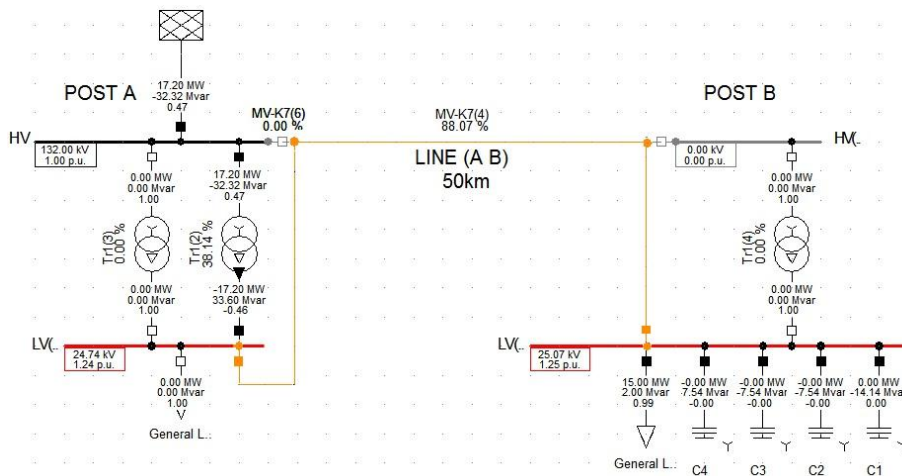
POST A

17.20 MW
-32.32 Mvar
0.47

HV

132.00 kV
1.00 p.u.

MV-K7(6)
0.00 %

MV-K7(4)
88.07 %

LINE (A B)
50km

POST B

0.00 kV
0.00 p.u.

HV(..

0.00 MW
0.00 Mvar
1.00

17.20 MW
-32.32 Mvar
0.47

Tr1(3)
0.00 %

Tr1(2)
38.14 %

0.00 MW
0.00 Mvar
1.00

Tr1(4)
0.00 %

0.00 MW
0.00 Mvar
1.00

-17.20 MW
33.60 Mvar
-0.46

0.00 MW
0.00 Mvar
1.00

LV(..

24.74 kV
1.24 p.u.

0.00 MW
0.00 Mvar
1.00

General L..

LV(..

25.07 kV
1.25 p.u.

15.00 MW
2.00 Mvar
0.99

General L..

-0.00 MW
-7.54 Mvar
-0.00

C4

-0.00 MW
-7.54 Mvar
-0.00

C3

-0.00 MW
-7.54 Mvar
-0.00

C2

0.00 MW
-14.14 Mvar
0.00

C1